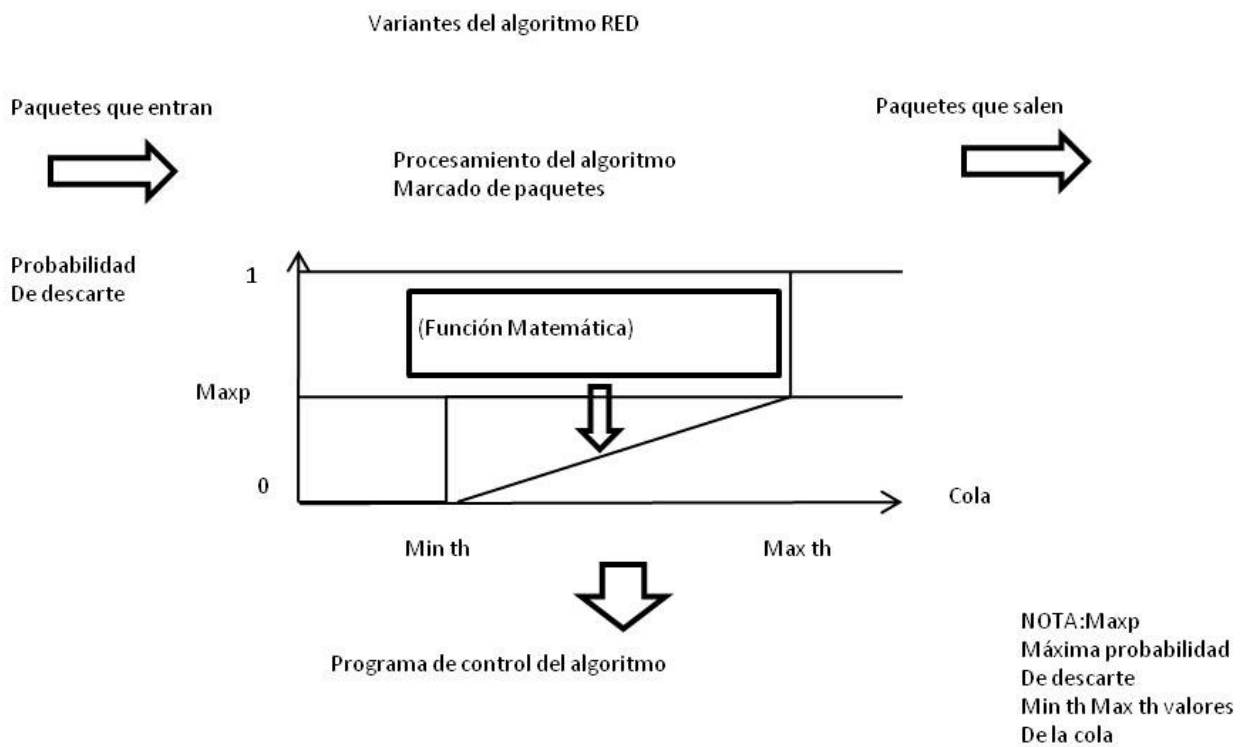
Variantes del algoritmo RED

Paquetes que entran

Paquetes que salen

Procesamiento del algoritmo
Marcado de paquetes

Probabilidad
De descarte

1

(Función Matemática)

Maxp

0

Cola

Min th

Max th

Programa de control del algoritmo

NOTA:Maxp
Máxima probabilidad
De descarte
Min th Max th valores
De la cola